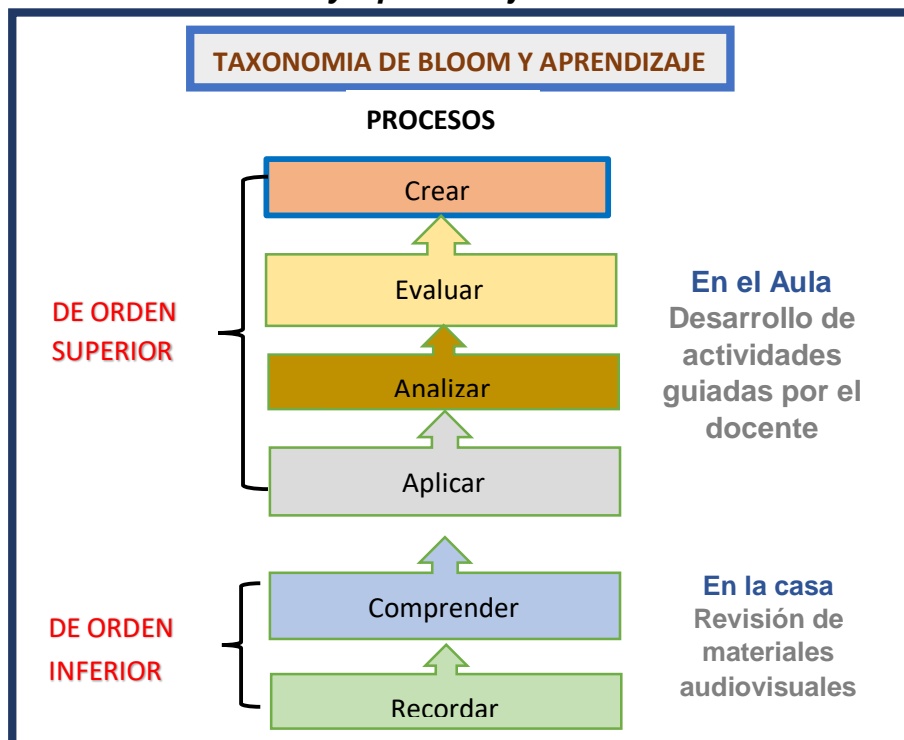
TAXONOMIA DE BLOOM Y APRENDIZAJE

PROCESOS

Crear

Evaluar

Analizar

Aplicar

Comprender

Recordar

DE ORDEN SUPERIOR

DE ORDEN INFERIOR

En el Aula
Desarrollo de actividades guiadas por el docente

En la casa
Revisión de materiales audiovisuales